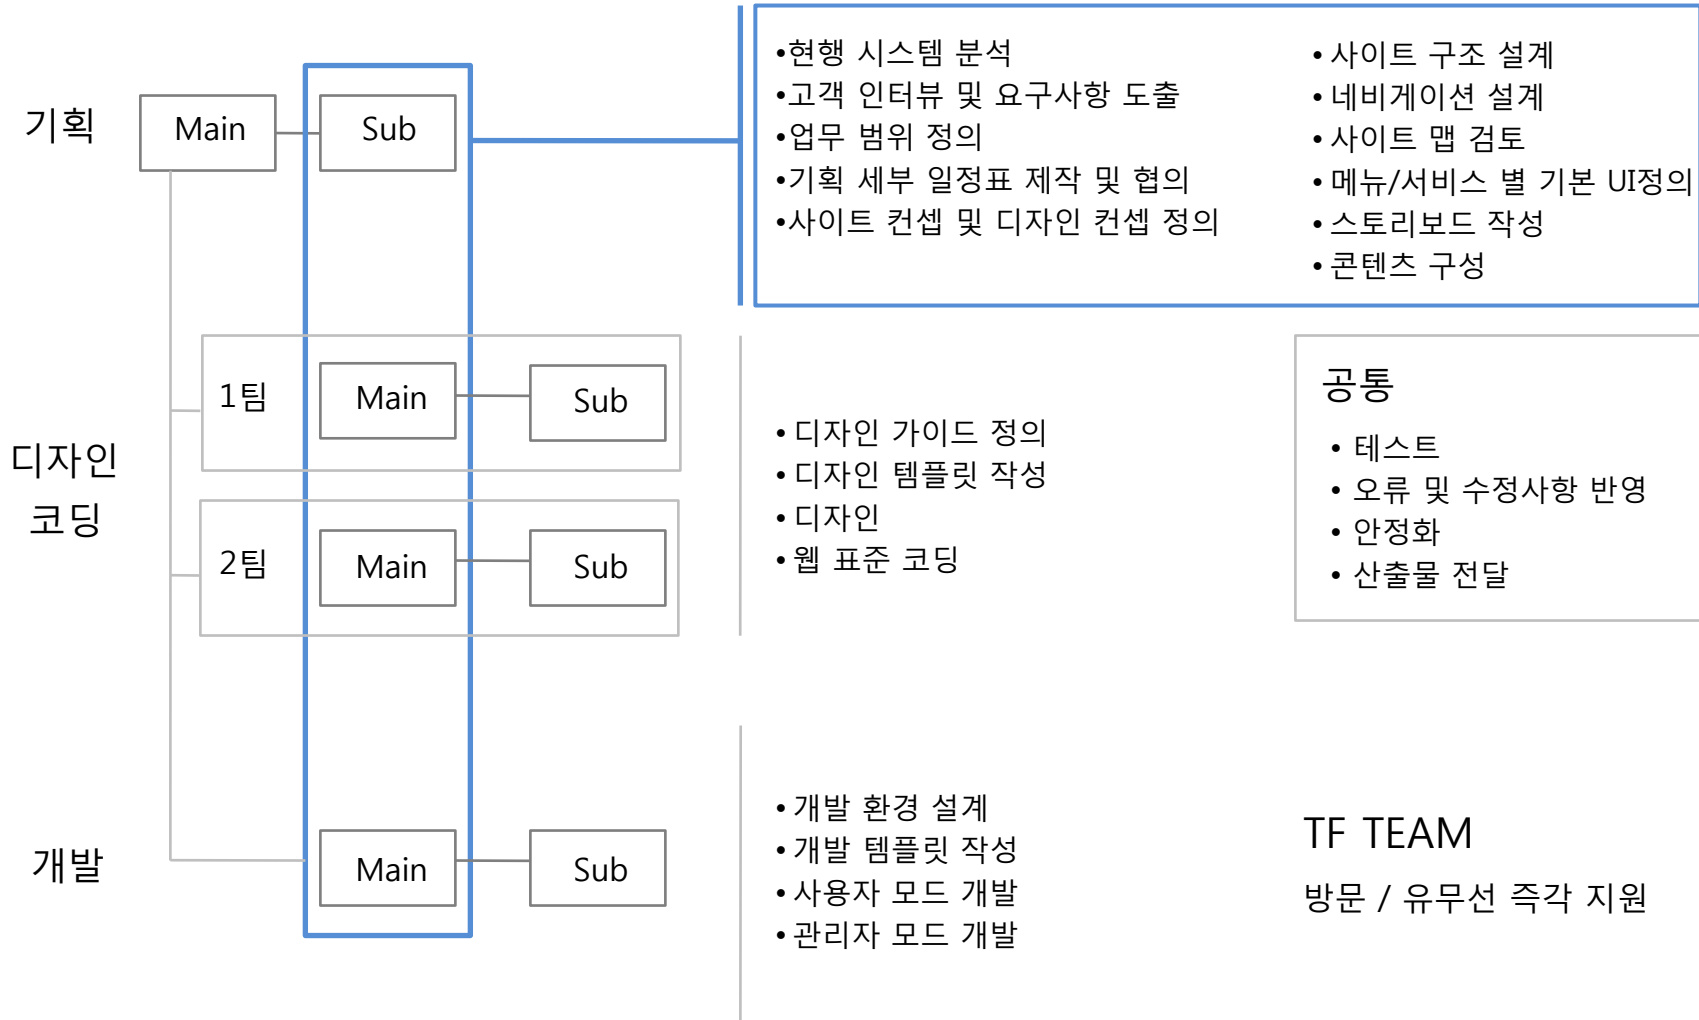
기획

Main

Sub

•현행 시스템 분석
•고객 인터뷰 및 요구사항 도출
•업무 범위 정의
•기획 세부 일정표 제작 및 협의
•사이트 컨셉 및 디자인 컨셉 정의

• 사이트 구조 설계
• 네비게이션 설계
• 사이트 맵 검토
• 메뉴/서비스 별 기본 UI정의
• 스토리보드 작성
• 콘텐츠 구성

디자인
코딩

1팀

Main

Sub

2팀

Main

Sub

• 디자인 가이드 정의
• 디자인 템플릿 작성
• 디자인
• 웹 표준 코딩

공통

• 테스트
• 오류 및 수정사항 반영
• 안정화
• 산출물 전달

개발

Main

Sub

• 개발 환경 설계
• 개발 템플릿 작성
• 사용자 모드 개발
• 관리자 모드 개발

TF TEAM

방문 / 유무선 즉각 지원